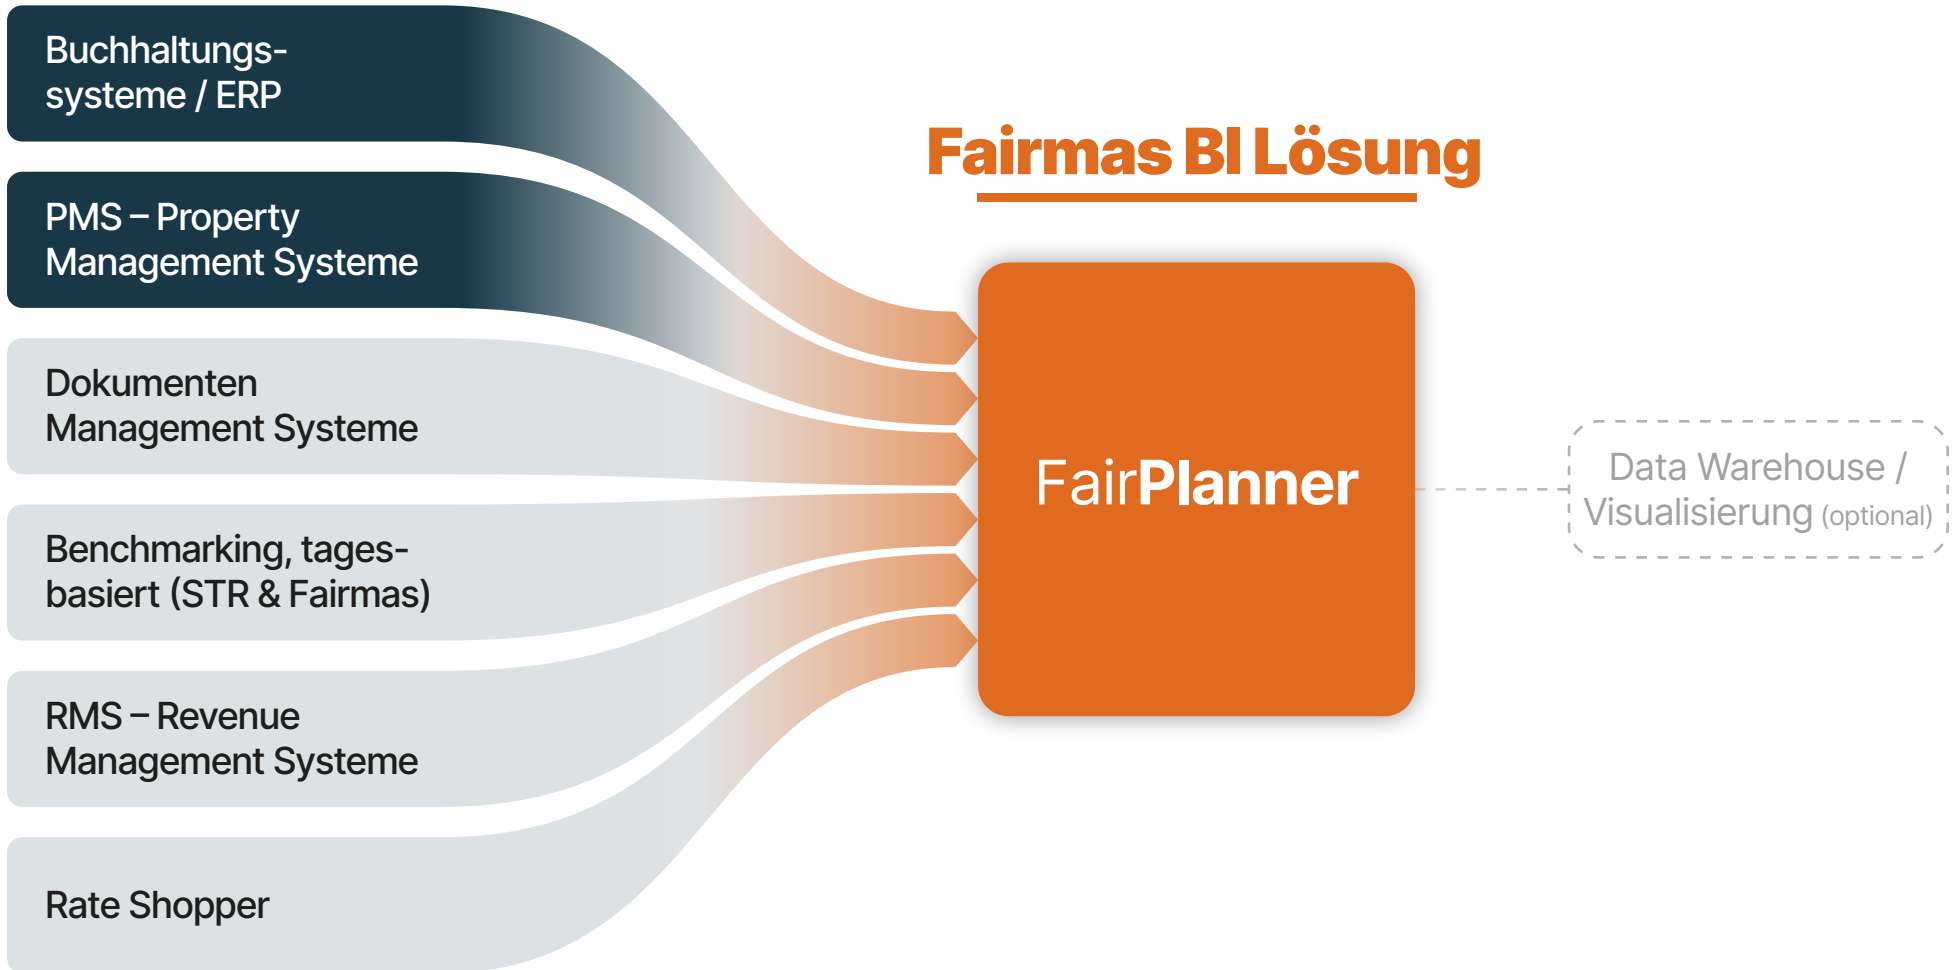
Buchhaltungssysteme / ERP

PMS – Property Management Systeme

Dokumenten Management Systeme

Benchmarking, tagesbasiert (STR & Fairmas)

RMS – Revenue Management Systeme

Rate Shopper

Fairmas BI Lösung

FairPlanner

Data Warehouse / Visualisierung (optional)